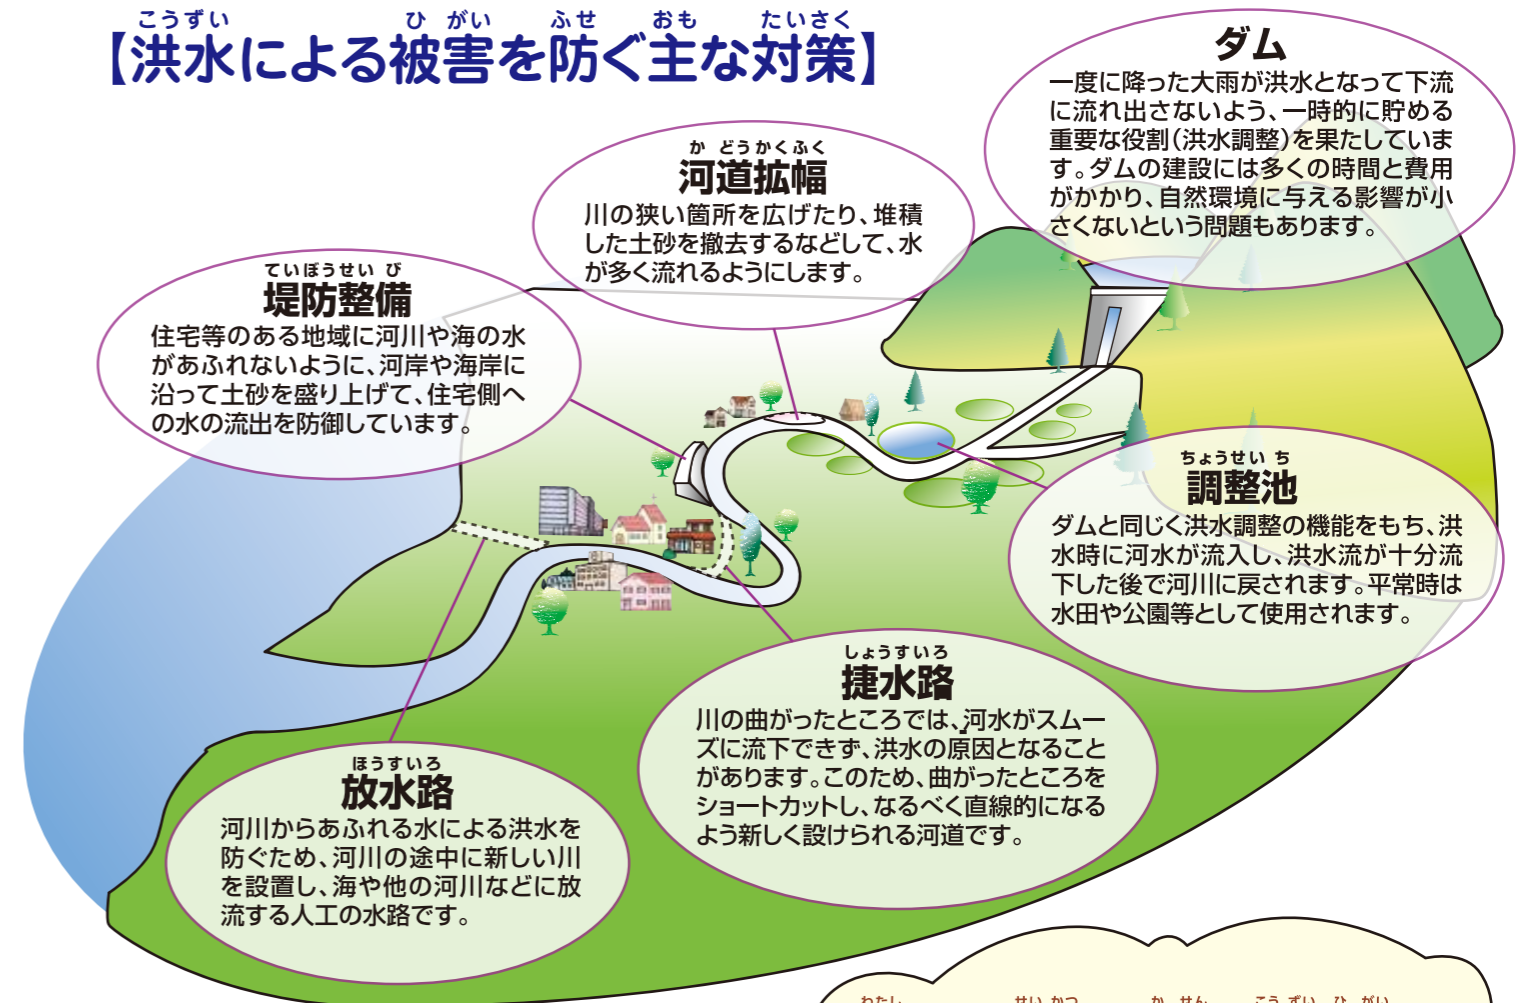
こうずい　ひ　がい　ふせ　おも　たいさく
【洪水による被害を防ぐ主な対策】

ダム
一度に降った大雨が洪水となって下流に流れ出さないよう、一時的に貯める重要な役割（洪水調整）を果たしています。ダムの建設には多くの時間と費用がかかり、自然環境に与える影響が小さくないという問題もあります。

か　どうかくふく
河道拡幅
川の狭い箇所を広げたり、堆積した土砂を撤去するなどして、水が多く流れるようにします。

ていぼうせい　び
堤防整備
住宅等のある地域に河川や海の水があふれないように、河岸や海岸に沿って土砂を盛り上げて、住宅側への水の流出を防御しています。

ちょうせい　ち
調整池
ダムと同じく洪水調整の機能をもち、洪水時に河水が流入し、洪水流が十分流下した後で河川に戻されます。平常時は水田や公園等として使用されます。

しょうすいろ
捷水路
川の曲がったところでは、河水がスムーズに流下できず、洪水の原因となることがあります。このため、曲がったところをショートカットし、なるべく直線的になるよう新しく設けられる河道です。

ほうすいろ
放水路
河川からあふれる水による洪水を防ぐため、河川の途中に新しい川を設置し、海や他の河川などに放流する人工の水路です。

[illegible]